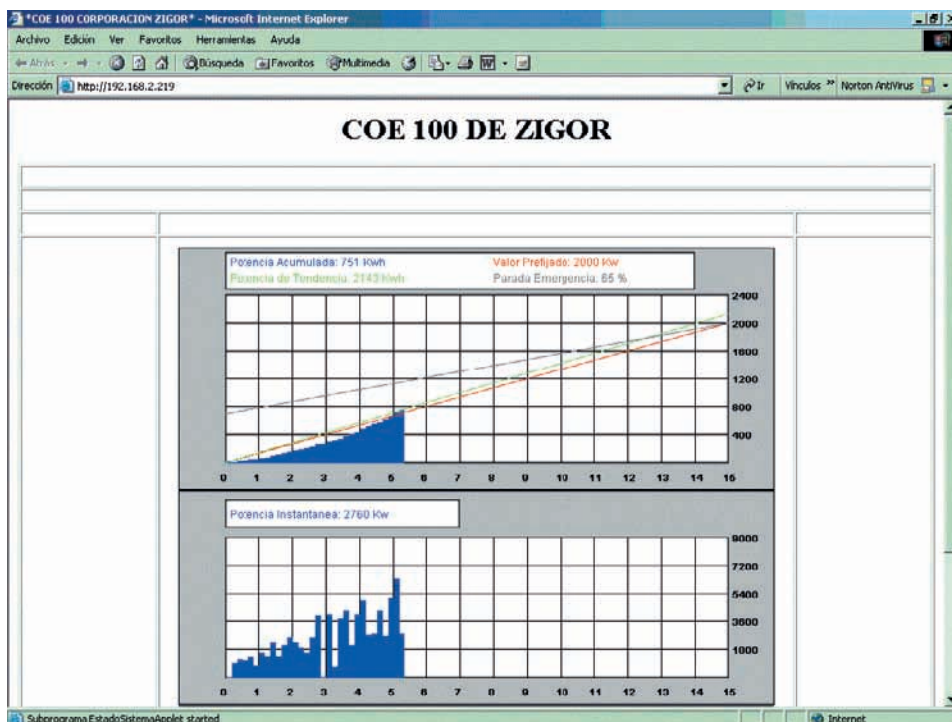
*COE 100 CORPORACION ZIGOR* - Microsoft Internet Explorer

Archivo Edición Ver Favoritos Herramientas Ayuda

Atrás Búsqueda Favoritos Multimedia

Dirección http://192.168.2.219 Ir Vínculos » Norton AntiVirus

COE 100 DE ZIGOR

Potencia Acumulada: 751 Kwh
Potencia de Tendencia: 2143 Kwh
Valor Prefijado: 2000 Kw
Parada Emergencia: 85 %

2400
2000
1600
1200
800
400

0 1 2 3 4 5 6 7 8 9 10 11 12 13 14 15

Potencia Instantanea: 2760 Kw

9000
7200
5400
3600
1800

0 1 2 3 4 5 6 7 8 9 10 11 12 13 14 15

Subprograma EstadoSistemaApplet started

Internet